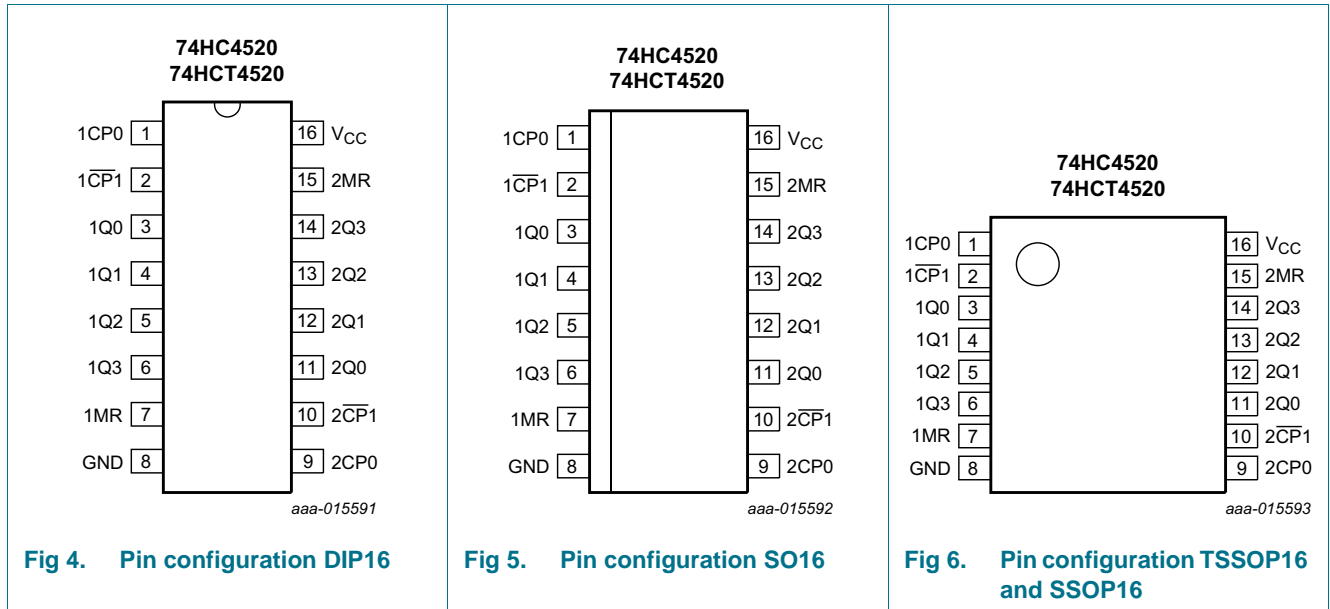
74HC4520
74HCT4520

1CP0 1
$1\overline{CP}1$ 2
1Q0 3
1Q1 4
1Q2 5
1Q3 6
1MR 7
GND 8

16 $V_{CC}$
15 2MR
14 2Q3
13 2Q2
12 2Q1
11 2Q0
10 $2\overline{CP}1$
9 2CP0

aaa-015591

Fig 4. Pin configuration DIP16

74HC4520
74HCT4520

1CP0 1
$1\overline{CP}1$ 2
1Q0 3
1Q1 4
1Q2 5
1Q3 6
1MR 7
GND 8

16 $V_{CC}$
15 2MR
14 2Q3
13 2Q2
12 2Q1
11 2Q0
10 $2\overline{CP}1$
9 2CP0

aaa-015592

Fig 5. Pin configuration SO16

74HC4520
74HCT4520

1CP0 1
$1\overline{CP}1$ 2
1Q0 3
1Q1 4
1Q2 5
1Q3 6
1MR 7
GND 8

16 $V_{CC}$
15 2MR
14 2Q3
13 2Q2
12 2Q1
11 2Q0
10 $2\overline{CP}1$
9 2CP0

aaa-015593

Fig 6. Pin configuration TSSOP16 and SSOP16